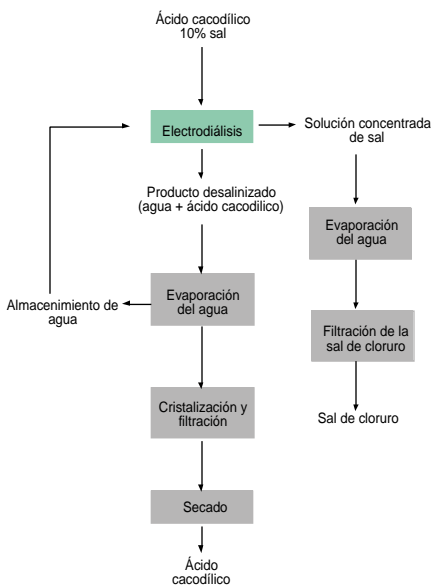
Ácido cacodílico
10% sal

Electrodiálisis

Solución concentrada de sal

Producto desalinizado (agua + ácido cacodilico)

Evaporación del agua

Almacenimiento de agua

Evaporación del agua

Filtración de la sal de cloruro

Sal de cloruro

Cristalización y filtración

Secado

Ácido cacodílico